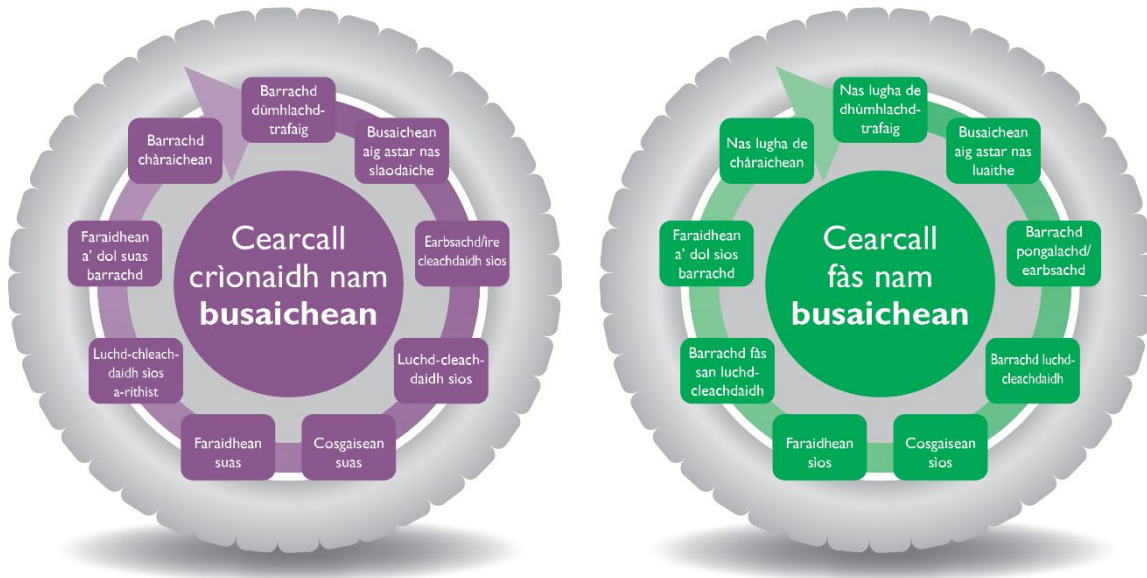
Cearcall crìonaidh nam busaichean

Barrachd dùmhlachd-trafaig

Busaichean aig astar nas slaodaiche

Earbsachd/ìre cleachdaidh sìos

Luchd-cleachdaidh sìos

Cosgaisean suas

Faraidhean suas

Luchd-chleachdaidh sìos a-rithist

Faraidhean a' dol suas barrachd

Barrachd chàraichean

Cearcall fàs nam busaichean

Nas lugha de dhùmhlachd-trafaig

Busaichean aig astar nas luaithe

Barrachd pongalachd/earbsachd

Barrachd luchd-cleachdaidh

Cosgaisean sìos

Faraidhean sìos

Barrachd fàs san luchd-cleachdaidh

Faraidhean a' dol sìos barrachd

Nas lugha de chàraichean